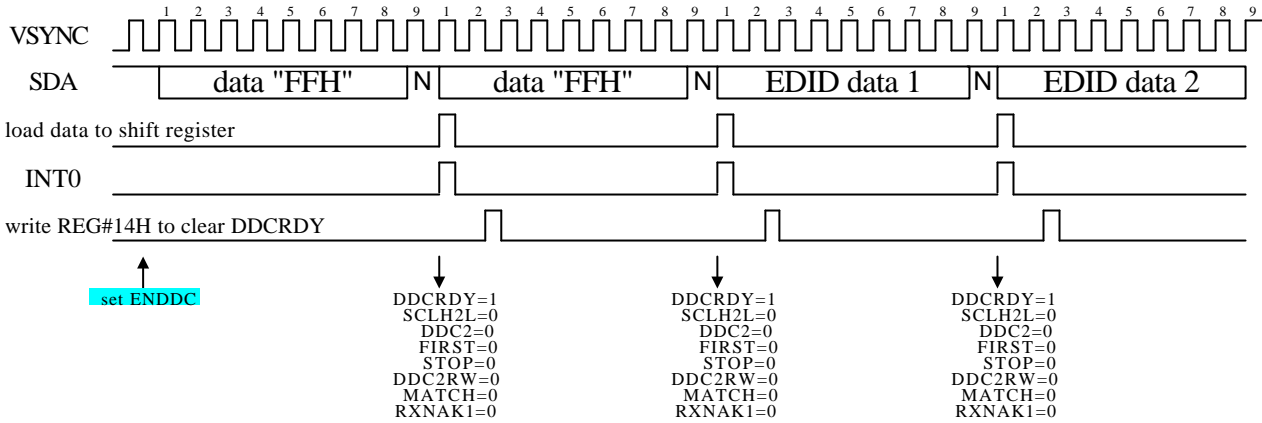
1 2 3 4 5 6 7 8 9 1 2 3 4 5 6 7 8 9 1 2 3 4 5 6 7 8 9 1 2 3 4 5 6 7 8 9

VSYNC

SDA data "FFH" N data "FFH" N EDID data 1 N EDID data 2

load data to shift register

INT0

write REG#14H to clear DDCRDY

set ENDDC

DDCRDY=1
SCLH2L=0
DDC2=0
FIRST=0
STOP=0
DDC2RW=0
MATCH=0
RXNAK1=0

DDCRDY=1
SCLH2L=0
DDC2=0
FIRST=0
STOP=0
DDC2RW=0
MATCH=0
RXNAK1=0

DDCRDY=1
SCLH2L=0
DDC2=0
FIRST=0
STOP=0
DDC2RW=0
MATCH=0
RXNAK1=0